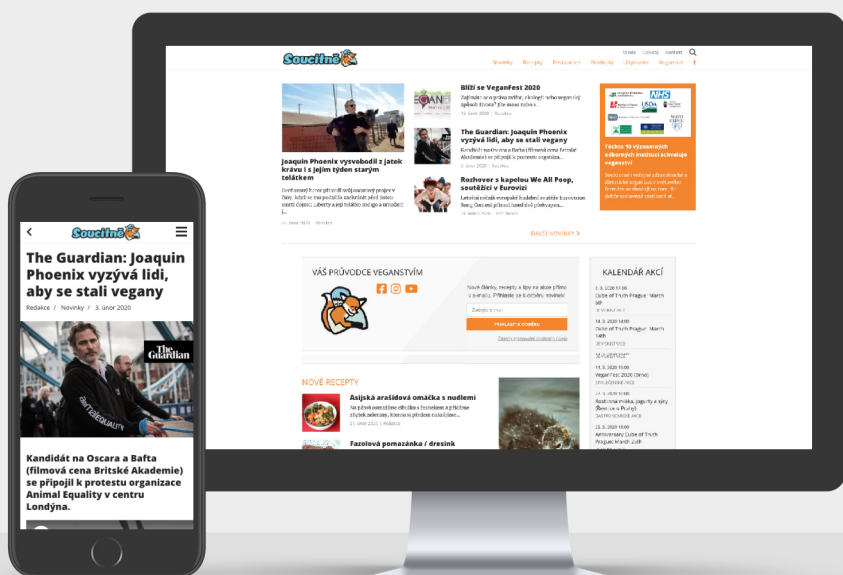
Soucitně

O nás Odkazy Kontakt

Novinky Recepty Restaurace Nákupy Obchody Veganství

Joaquin Phoenix vysvobodil z jatek krávu i s jejím týden starým telátkem

Blíží se VeganFest 2020

The Guardian: Joaquin Phoenix vyzývá lidi, aby se stali vegany

Rozhovor s kapelou We All Poop, soutěžící v Eurovizi

Téměr 10 významných odborných institucí schvaluje veganství

DALŠÍ NOVINKY >

VÁŠ PRŮVODCE VEGANSTVÍM

PŘIHLÁSIT K ODBĚRU

KALENDÁŘ AKCÍ

NOVÉ RECEPTY

Asijská arašídová omáčka s nudlemi

Fazolová pomazánka / dresink

Soucitně

The Guardian: Joaquin Phoenix vyzývá lidi, aby se stali vegany

Redakce / Novinky / 3. únor 2020

The Guardian

Kandidát na Oscara a Bafta (filmová cena Britské Akademie) se připojil k protestu organizace Animal Equality v centru Londýna.